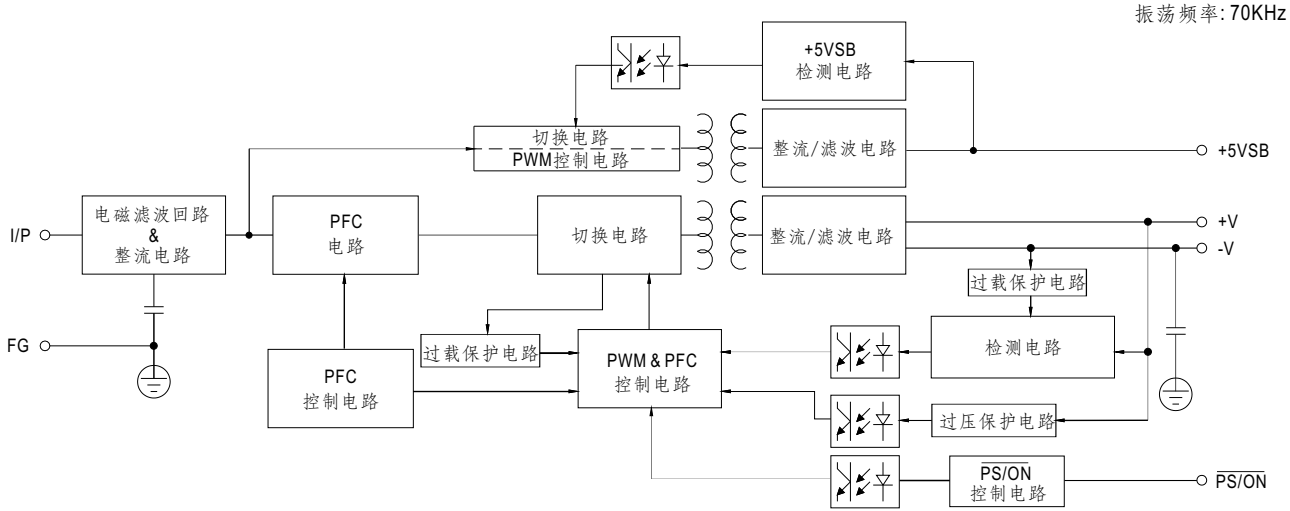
振荡频率: 70KHz

+5VSB
检测电路

切换电路
PWM控制电路

整流/滤波电路

+5VSB

I/P

电磁滤波回路
&
整流电路

PFC
电路

切换电路

整流/滤波电路

+V

-V

过载保护电路

FG

过载保护电路

PWM & PFC
控制电路

检测电路

PFC
控制电路

过压保护电路

$\overline{PS/ON}$
控制电路

$\overline{PS/ON}$